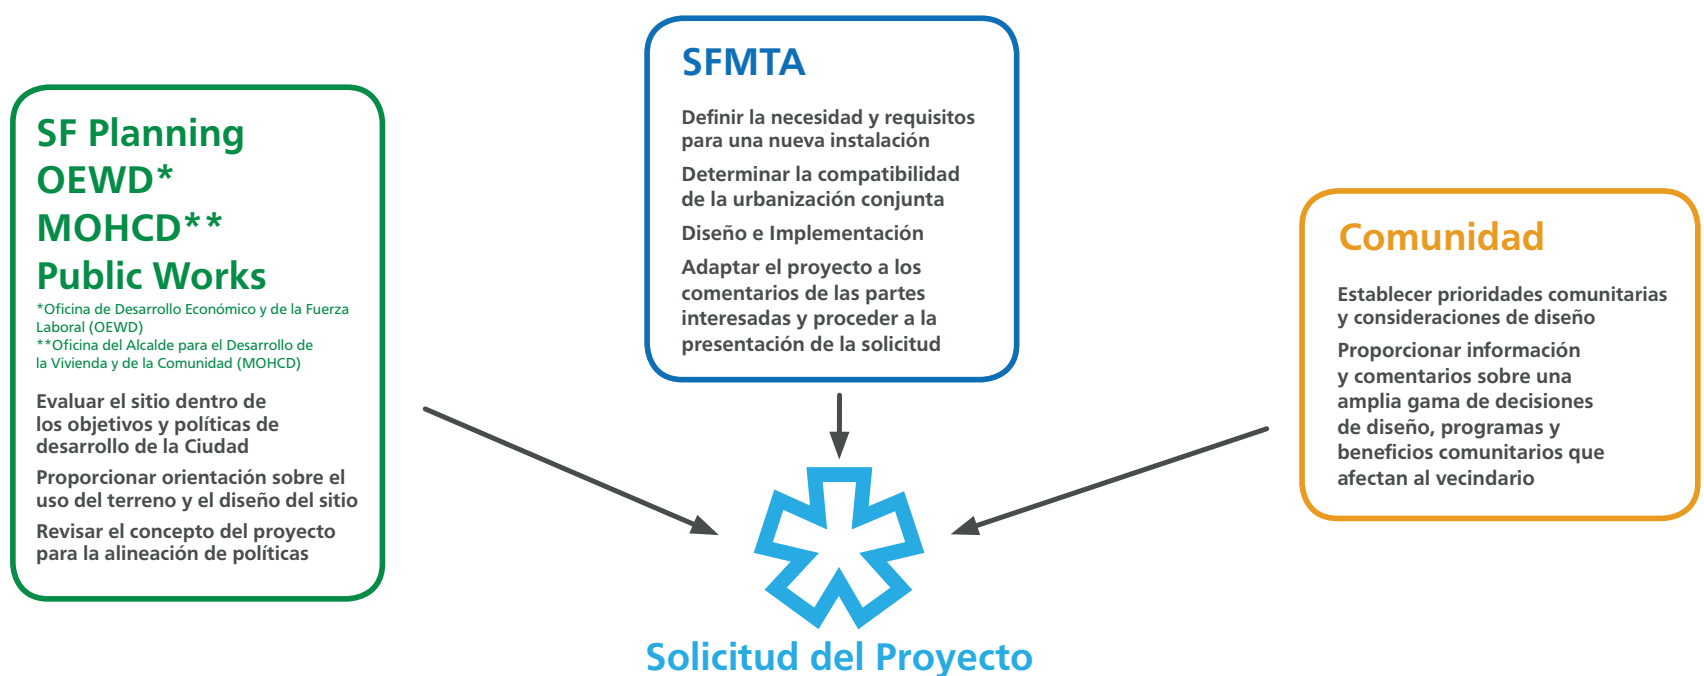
SF Planning
OEWD*
MOHCD**
Public Works

*Oficina de Desarrollo Económico y de la Fuerza Laboral (OEWD)
**Oficina del Alcalde para el Desarrollo de la Vivienda y de la Comunidad (MOHCD)

Evaluar el sitio dentro de los objetivos y políticas de desarrollo de la Ciudad

Proporcionar orientación sobre el uso del terreno y el diseño del sitio

Revisar el concepto del proyecto para la alineación de políticas

SFMTA

Definir la necesidad y requisitos para una nueva instalación

Determinar la compatibilidad de la urbanización conjunta

Diseño e Implementación

Adaptar el proyecto a los comentarios de las partes interesadas y proceder a la presentación de la solicitud

Comunidad

Establecer prioridades comunitarias y consideraciones de diseño

Proporcionar información y comentarios sobre una amplia gama de decisiones de diseño, programas y beneficios comunitarios que afectan al vecindario

Solicitud del Proyecto